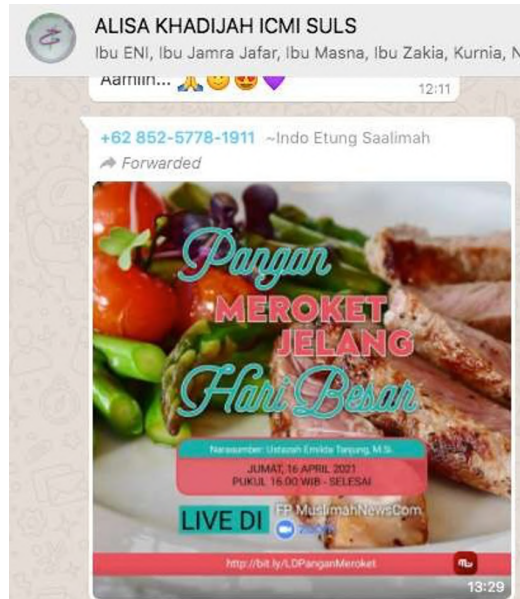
ALISA KHADIJAH ICMI SULS
Ibu ENI, Ibu Jamra Jafar, Ibu Masna, Ibu Zakia, Kurnia, N

Aamiin... 🙏😊😍💜
12:11

+62 852-5778-1911 ~Indo Etung Saalimah
Forwarded

Pangan
MEROKET
JELANG
Hari Besar

Narasumber: Ustazah Emilda Tanjung, M.Si.
JUMAT, 16 APRIL 2021
PUKUL 16.00 WIB - SELESAI

LIVE DI
FP MuslimahNewsCom
zoom

http://bit.ly/LDPanganMeroket

13:29